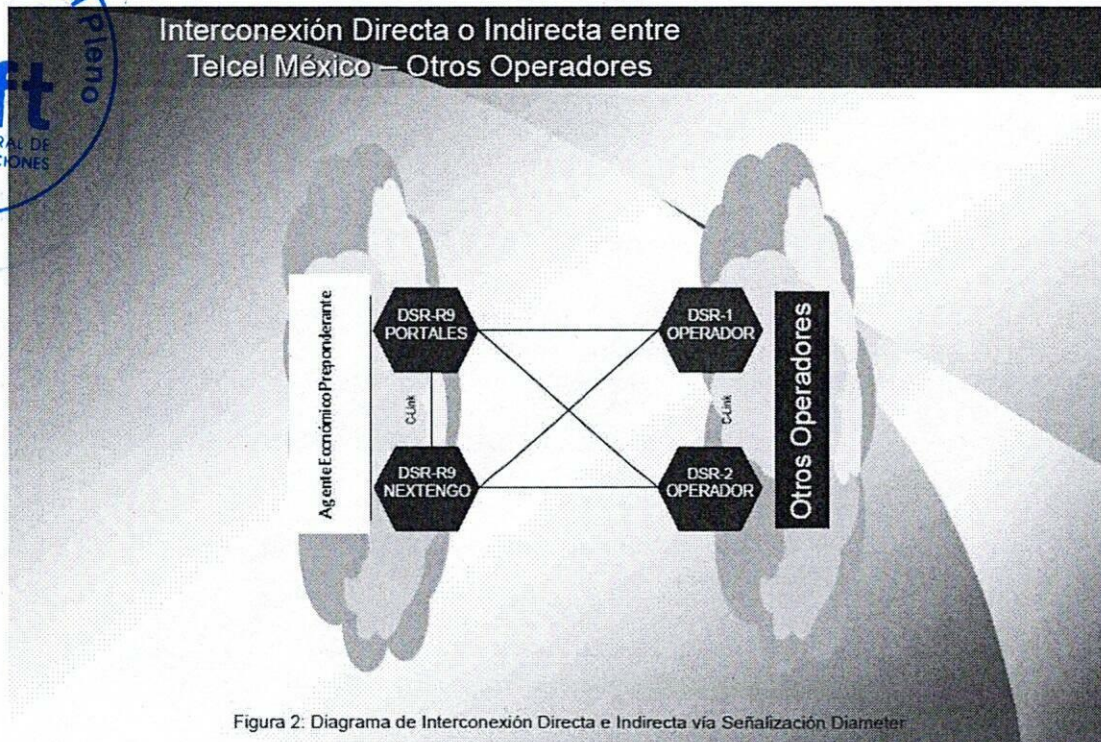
ift
RAL DE
CIONES
Pleno

Interconexión Directa o Indirecta entre Telcel México – Otros Operadores

Agente Económico Preponderante

DSR-R9 PORTALES

C-Link

DSR-R9 NEXTENGO

DSR-1 OPERADOR

C-Link

DSR-2 OPERADOR

Otros Operadores

Figura 2: Diagrama de Interconexión Directa e Indirecta vía Señalización Diameter